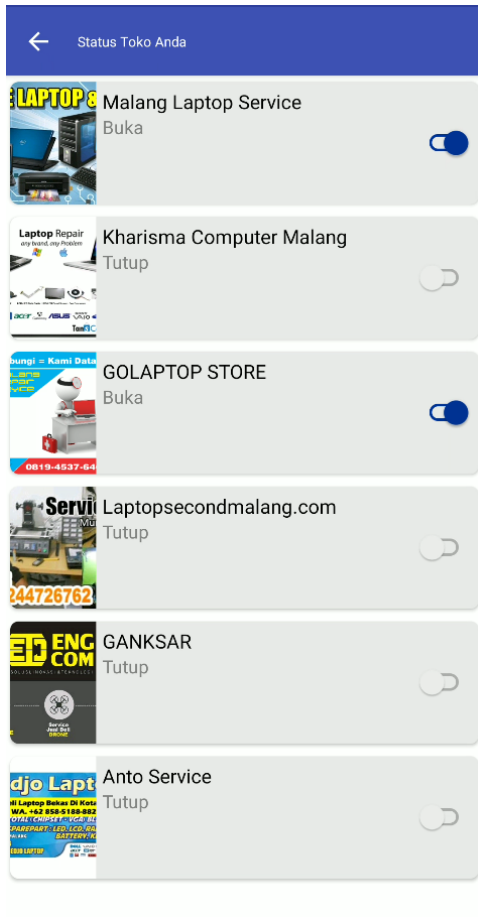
Status Toko Anda

E LAPTOP &

Malang Laptop Service
Buka

Laptop Repair
any brand, any Problem

Kharisma Computer Malang
Tutup

bungi = Kami Data

0819-4537-64

GOLAPTOP STORE
Buka

Servi

244726762

Laptopsecondmalang.com
Tutup

ED ENG COM

GANKSAR
Tutup

djo Lapt

Anto Service
Tutup